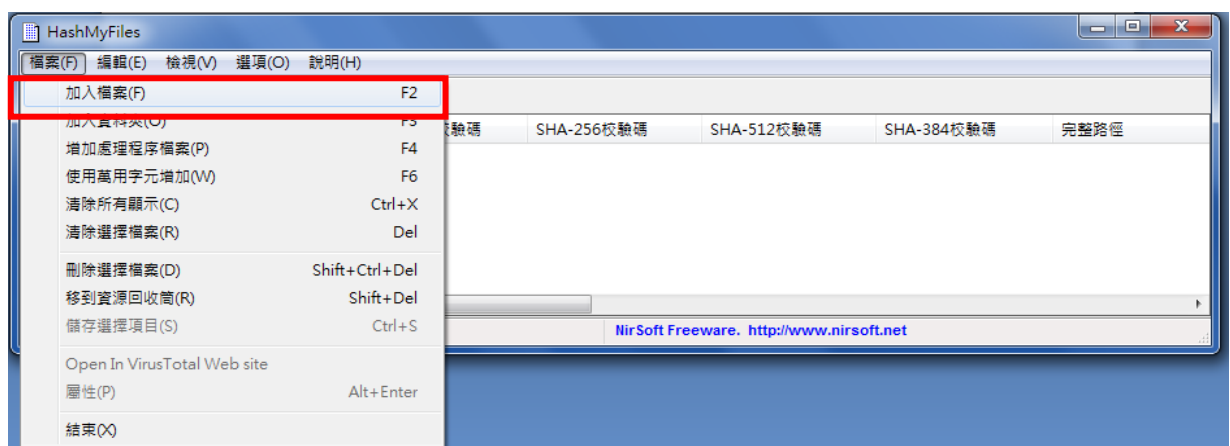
HashMyFiles

檔案(F) 編輯(E) 檢視(V) 選項(O) 說明(H)

加入檔案(F) F2
加入資料夾(O) F3
增加處理程序檔案(P) F4
使用萬用字元增加(W) F6
清除所有顯示(C) Ctrl+X
清除選擇檔案(R) Del
刪除選擇檔案(D) Shift+Ctrl+Del
移到資源回收筒(R) Shift+Del
儲存選擇項目(S) Ctrl+S
Open In VirusTotal Web site
屬性(P) Alt+Enter
結束(X)

| 校驗碼 | SHA-256校驗碼 | SHA-512校驗碼 | SHA-384校驗碼 | 完整路徑 |
|---|---|---|---|---|

NirSoft Freeware. http://www.nirsoft.net